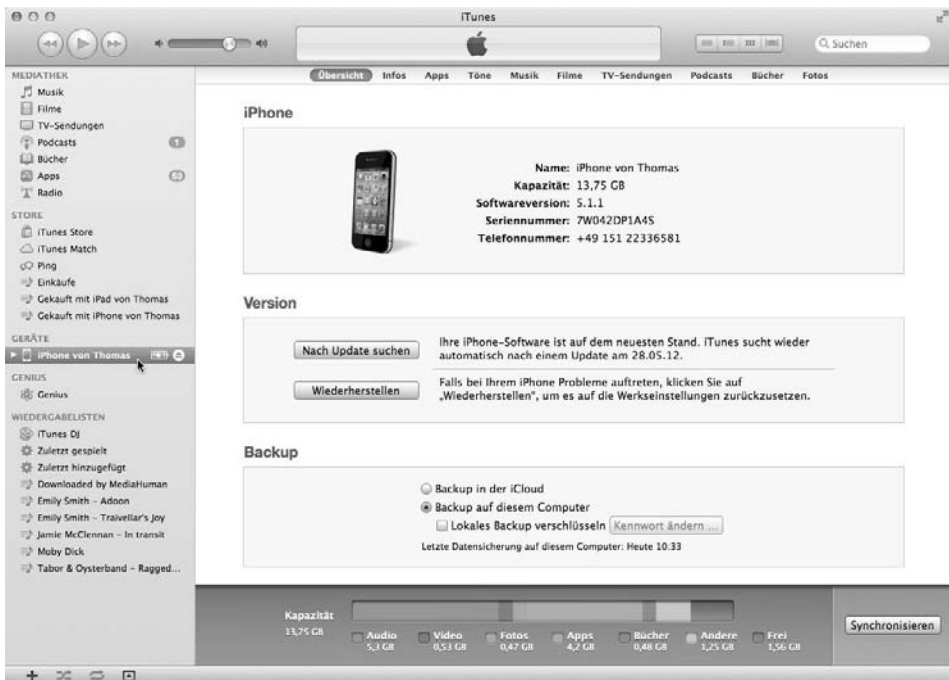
iTunes

Q Suchen

MEDIATHEK
Musik
Filme
TV-Sendungen
Podcasts
Bücher
Apps
Radio

STORE
iTunes Store
iTunes Match
Ping
Einkäufe
Gekauft mit iPad von Thomas
Gekauft mit iPhone von Thomas

GERÄTE
iPhone von Thomas

GENIUS
Genius

WIEDERGABELISTEN
iTunes DJ
Zuletzt gespielt
Zuletzt hinzugefügt
Downloaded by MediaHuman
Emily Smith - Adoon
Emily Smith - Travellar's Joy
Jamie McClennan - In transit
Moby Dick
Tabor & Oysterband - Ragged...

Übersicht Infos Apps Töne Musik Filme TV-Sendungen Podcasts Bücher Fotos

iPhone

Name: iPhone von Thomas
Kapazität: 13,75 GB
Softwareversion: 5.1.1
Seriennummer: 7W042DP1A4S
Telefonnummer: +49 151 22336581

Version

Nach Update suchen
Ihre iPhone-Software ist auf dem neuesten Stand. iTunes sucht wieder automatisch nach einem Update am 28.05.12.

Wiederherstellen
Falls bei Ihrem iPhone Probleme auftreten, klicken Sie auf „Wiederherstellen", um es auf die Werkseinstellungen zurückzusetzen.

Backup

Backup in der iCloud
Backup auf diesem Computer
Lokales Backup verschlüsseln Kennwort ändern ...
Letzte Datensicherung auf diesem Computer: Heute 10:33

Kapazität
13,75 GB
Audio 5,3 GB
Video 0,53 GB
Fotos 0,47 GB
Apps 4,2 GB
Bücher 0,48 GB
Andere 1,25 GB
Frei 1,56 GB

Synchronisieren